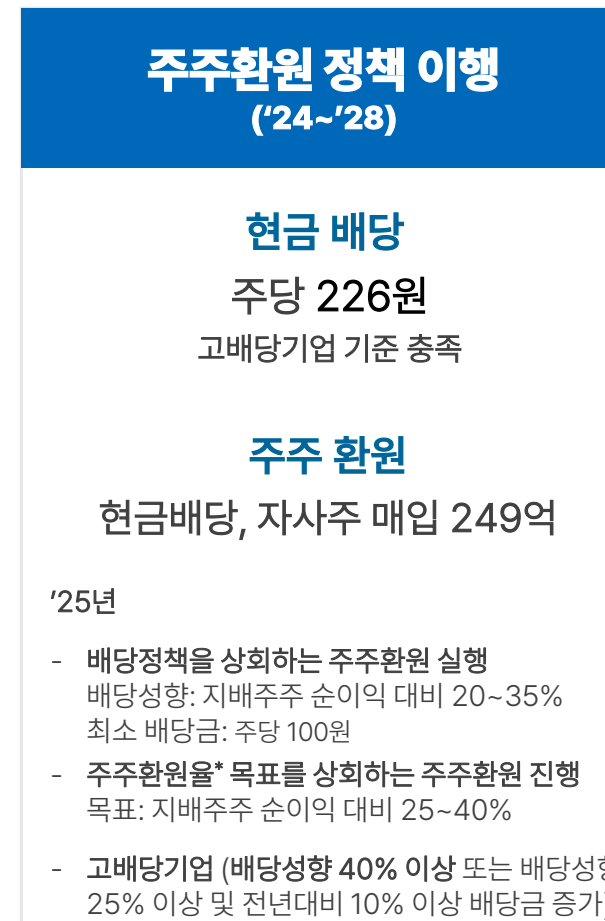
주주환원 정책 이행
('24~'28)

현금 배당
주당 226원
고배당기업 기준 충족

주주 환원
현금배당, 자사주 매입 249억

'25년

- 배당정책을 상회하는 주주환원 실행
배당성향: 지배주주 순이익 대비 20~35%
최소 배당금: 주당 100원
- 주주환원율* 목표를 상회하는 주주환원 진행
목표: 지배주주 순이익 대비 25~40%

- 고배당기업 (배당성향 40% 이상 또는 배당성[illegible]
25% 이상 및 전년대비 10% 이상 배당금 증가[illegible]